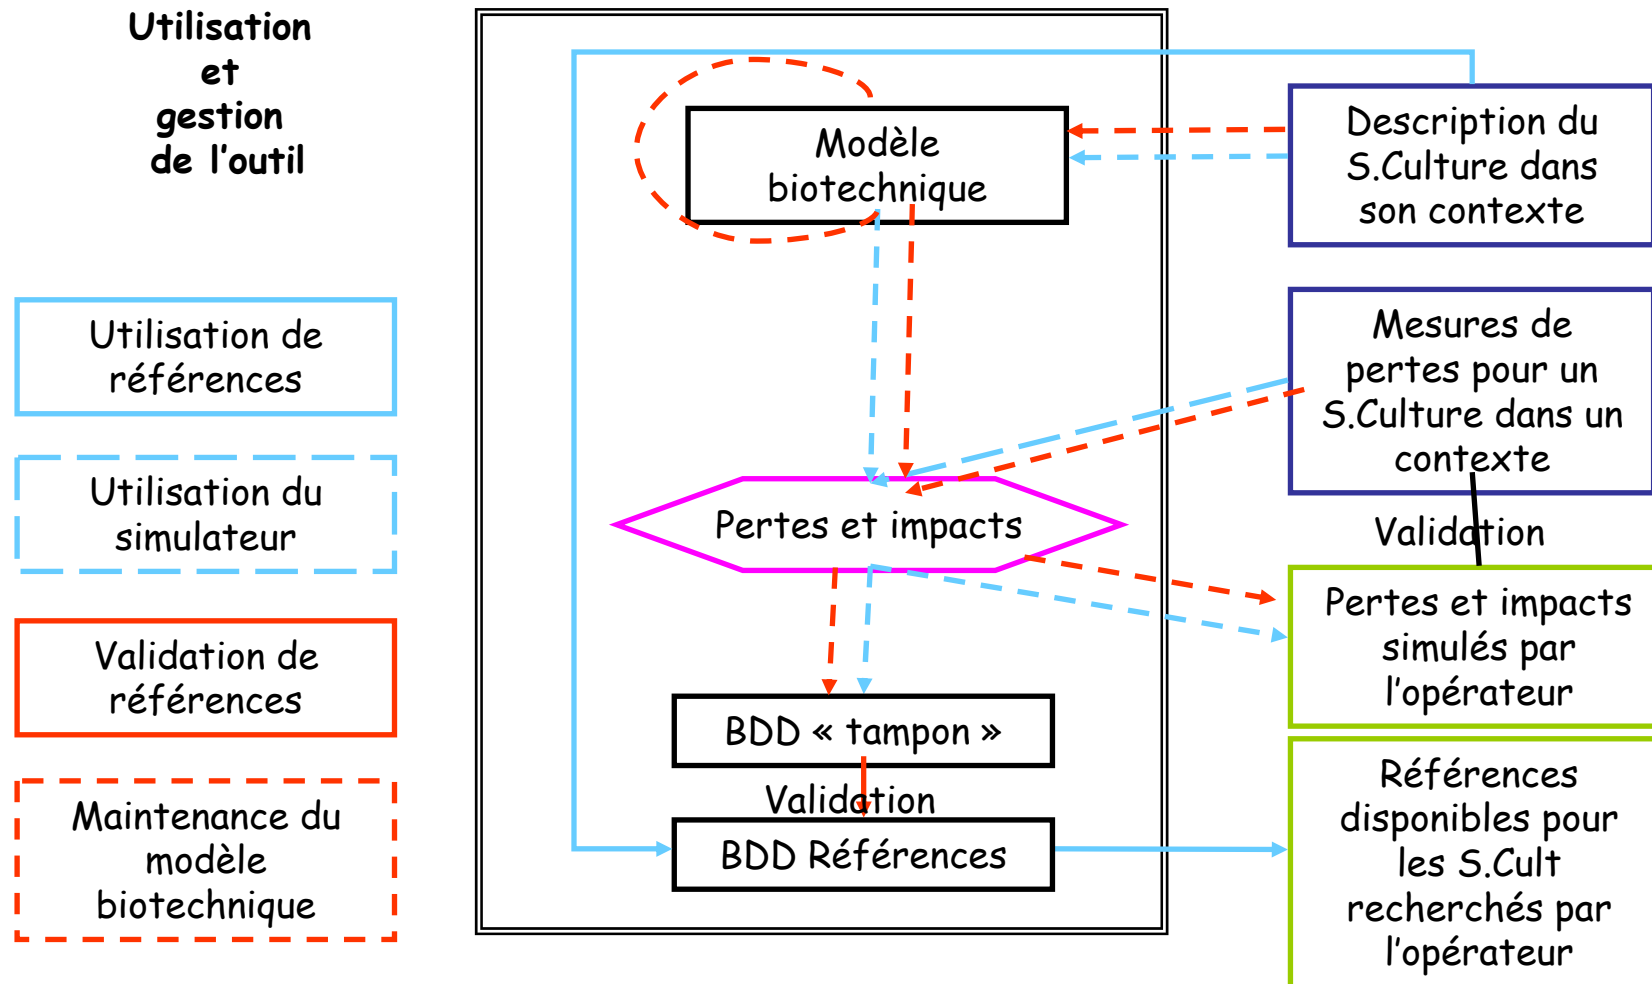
Utilisation et gestion de l'outil

Utilisation de références

Utilisation du simulateur

Validation de références

Maintenance du modèle biotechnique

Modèle biotechnique

Description du S.Culture dans son contexte

Mesures de pertes pour un S.Culture dans un contexte

Pertes et impacts

Validation

Pertes et impacts simulés par l'opérateur

BDD « tampon »

Validation

BDD Références

Références disponibles pour les S.Cult recherchés par l'opérateur